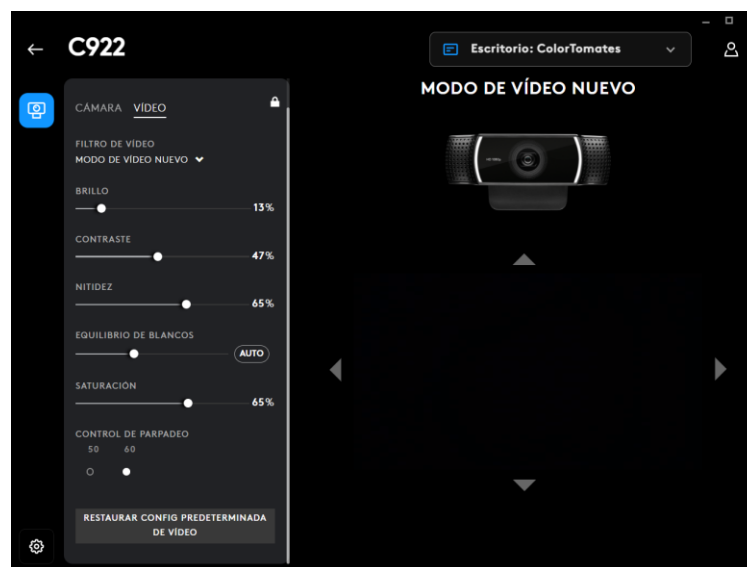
C922

Escritorio: ColorTomates

MODO DE VÍDEO NUEVO

CÁMARA VÍDEO

FILTRO DE VÍDEO
MODO DE VÍDEO NUEVO

BRILLO
13%

CONTRASTE
47%

NITIDEZ
65%

EQUILIBRIO DE BLANCOS
AUTO

SATURACIÓN
65%

CONTROL DE PARPADEO
50 60

RESTAURAR CONFIG PREDETERMINADA DE VÍDEO